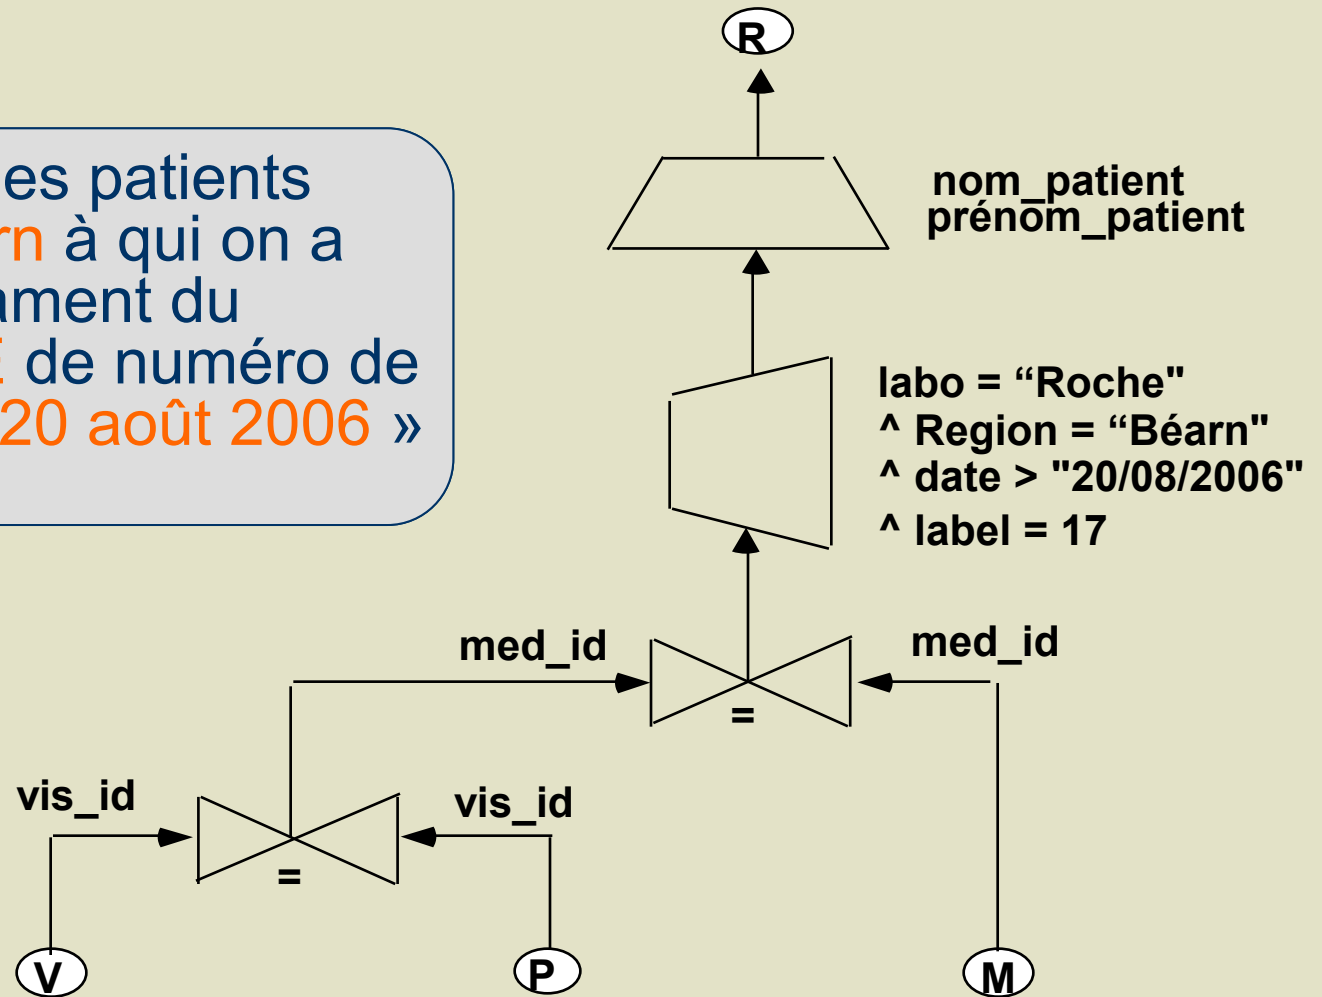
es patients
rn à qui on a
ament du
E de numéro de
20 août 2006 »

R

nom_patient
prénom_patient

labo = “Roche"
^ Region = “Béarn"
^ date > "20/08/2006"
^ label = 17

med_id

med_id

=

vis_id

vis_id

=

V

P

M